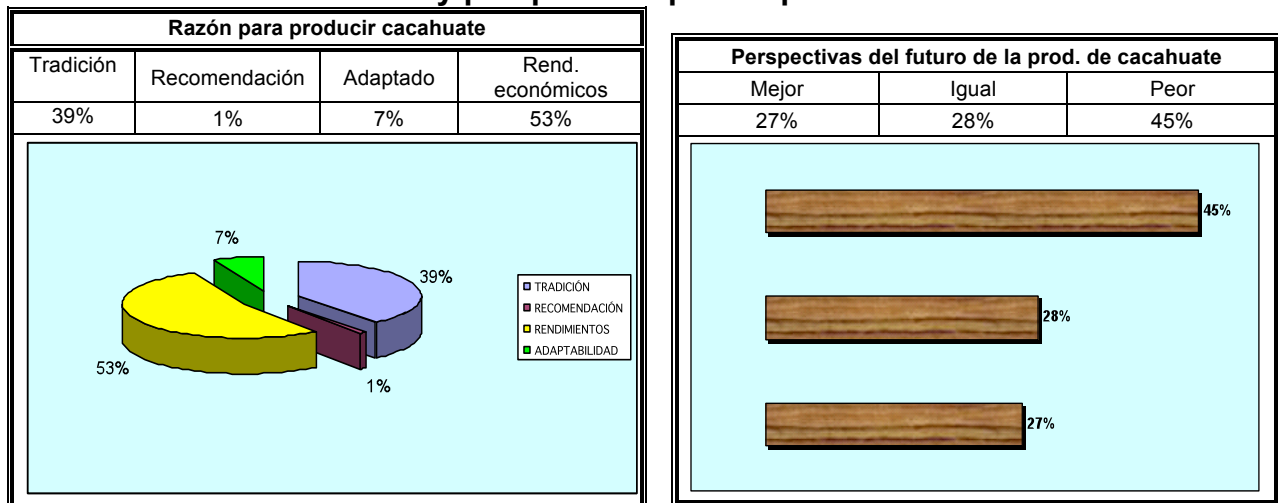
| Razón para producir cacahuate | | | |
|---|---|---|---|
| Tradición | Recomendación | Adaptado | Rend. económicos |
| 39% | 1% | 7% | 53% |

7%
39%
53%
1%

TRADICIÓN
RECOMENDACIÓN
RENDIMIENTOS
ADAPTABILIDAD

| Perspectivas del futuro de la prod. de cacahuate | | |
|---|---|---|
| Mejor | Igual | Peor |
| 27% | 28% | 45% |

45%
28%
27%